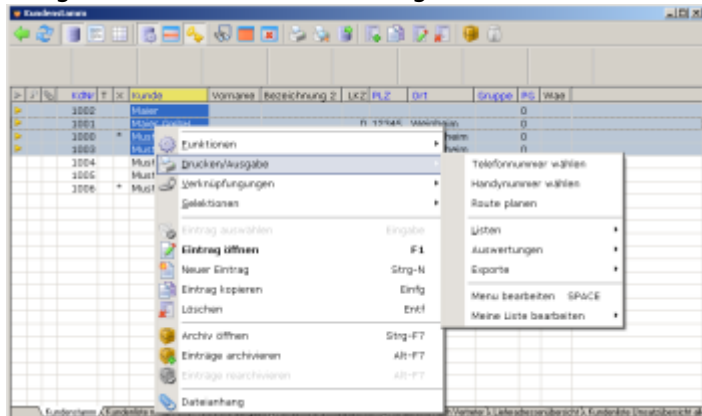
Kundenstamm

KdNr | T | X | Kunde | Vorname | Bezeichnung 2 | LKZ | PLZ | Ort | Gruppe | PG | Wae

1000 Maier 0
1001 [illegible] D 12345 Weinheim 0
1002 Must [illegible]heim 0
1003 Must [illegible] 0
1004 Must
1005 Must
1006 Must

Funktionen
Drucken/Ausgabe
Verknüpfungungen
Selektionen

Eintrag auswählen Eingabe
Eintrag öffnen F1
Neuer Eintrag Strg-N
Eintrag kopieren Einfg
Löschen Entf

Archiv öffnen Strg-F7
Einträge archivieren Alt-F7
Einträge rearchivieren Alt-F7

Dateianhang

Telefonnummer wählen
Handynummer wählen
Route planen

Listen
Auswertungen
Exporte

Menu bearbeiten SPACE
Meine Liste bearbeiten

Kundenstamm Kundenliste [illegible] Vertreter Lieferadressenübersicht Kundenliste Umsatzübersicht